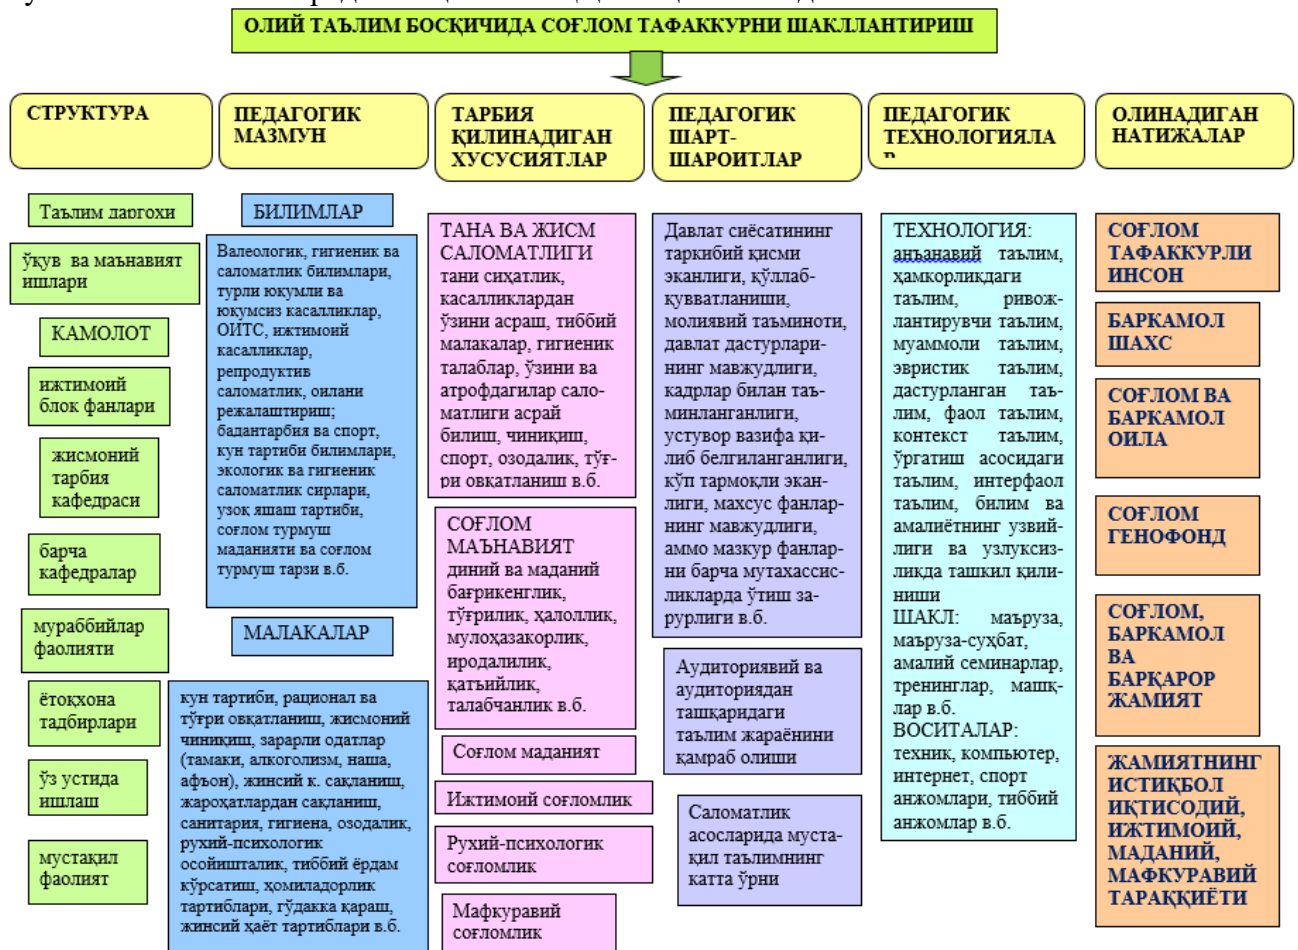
ОЛИЙ ТАЪЛИМ БОСҚИЧИДА СОҒЛОМ ТАФАККУРНИ ШАКЛЛАНТИРИШ

СТРУКТУРА

ПЕДАГОГИК МАЗМУН

ТАРБИЯ ҚИЛИНАДИГАН ХУСУСИЯТЛАР

ПЕДАГОГИК ШАРТ-ШАРОИТЛАР

ПЕДАГОГИК ТЕХНОЛОГИЯЛАР

ОЛИНАДИГАН НАТИЖАЛАР

Таълим даргохи

ўқув ва маънавият ишлари

КАМОЛОТ

ижтимоий блок фанлари

жисмоний тарбия кафедраси

барча кафедралар

мураббийлар фаолияти

ётоқхона тадбирлари

ўз устида ишлаш

мустақил фаолият

БИЛИМЛАР

Валеологик, гигиеник ва саломатлик билимлари, турли юқумли ва юқумсиз касалликлар, ОИТС, ижтимоий касалликлар, репродуктив саломатлик, оилани режалаштириш; бадантарбия ва спорт, кун тартиби билимлари, экологик ва гигиеник саломатлик сирлари, узоқ яшаш тартиби, соғлом турмуш маданияти ва соғлом турмуш тарзи в.б.

МАЛАКАЛАР

кун тартиби, рационал ва тўғри овқатланиш, жисмоний чиниқиш, зарарли одатлар (тамаки, алкоголизм, наша, афъон), жинсий к. сақланиш, жароҳатлардан сақланиш, санитария, гигиена, озодалик, руҳий-психологик осойишталик, тиббий ёрдам кўрсатиш, ҳомиладорлик тартиблари, гўдакка қараш, жинсий ҳаёт тартиблари в.б.

ТАНА ВА ЖИСМ САЛОМАТЛИГИ тани сиҳатлик, касалликлардан ўзини асраш, тиббий малакалар, гигиеник талаблар, ўзини ва атрофдагилар саломатлиги асрай билиш, чиниқиш, спорт, озодалик, тўғри овқатланиш в.б.

СОҒЛОМ МАЪНАВИЯТ диний ва маданий бағрикенглик, тўғрилик, ҳалоллик, мулоҳазакорлик, иродалилик, қатъийлик, талабчанлик в.б.

Соғлом маданият

Ижтимоий соғломлик

Руҳий-психологик соғломлик

Мафкуравий соғломлик

Давлат сиёсатининг таркибий қисми эканлиги, қўллаб-қувватланиши, молиявий таъминоти, давлат дастурларининг мавжудлиги, кадрлар билан таъминланганлиги, устувор вазифа қилиб белгиланганлиги, кўп тармоқли эканлиги, махсус фанларнинг мавжудлиги, аммо мазкур фанларни барча мутахассисликларда ўтиш зарурлиги в.б.

Аудиториявий ва аудиториядан ташқаридаги таълим жараёнини қамраб олиши

Саломатлик асосларида мустақил таълимнинг катта ўрни

ТЕХНОЛОГИЯ: анъанавий таълим, ҳамкорликдаги таълим, ривожлантирувчи таълим, муаммоли таълим, эвристик таълим, дастурланган таълим, фаол таълим, контекст таълим, ўргатиш асосидаги таълим, интерфаол таълим, билим ва амалиётнинг узвийлиги ва узлуксизликда ташкил қилиниши
ШАКЛ: маъруза, маъруза-суҳбат, амалий семинарлар, тренинглар, машқлар в.б.
ВОСИТАЛАР: техник, компьютер, интернет, спорт анжомлари, тиббий анжомлар в.б.

СОҒЛОМ ТАФАККУРЛИ ИНСОН

БАРКАМОЛ ШАХС

СОҒЛОМ ВА БАРКАМОЛ ОИЛА

СОҒЛОМ ГЕНОФОНД

СОҒЛОМ, БАРКАМОЛ ВА БАРҚАРОР ЖАМИЯТ

ЖАМИЯТНИНГ ИСТИҚБОЛ ИҚТИСОДИЙ, ИЖТИМОИЙ, МАДАНИЙ, МАФКУРАВИЙ ТАРАҚҚИЁТИ